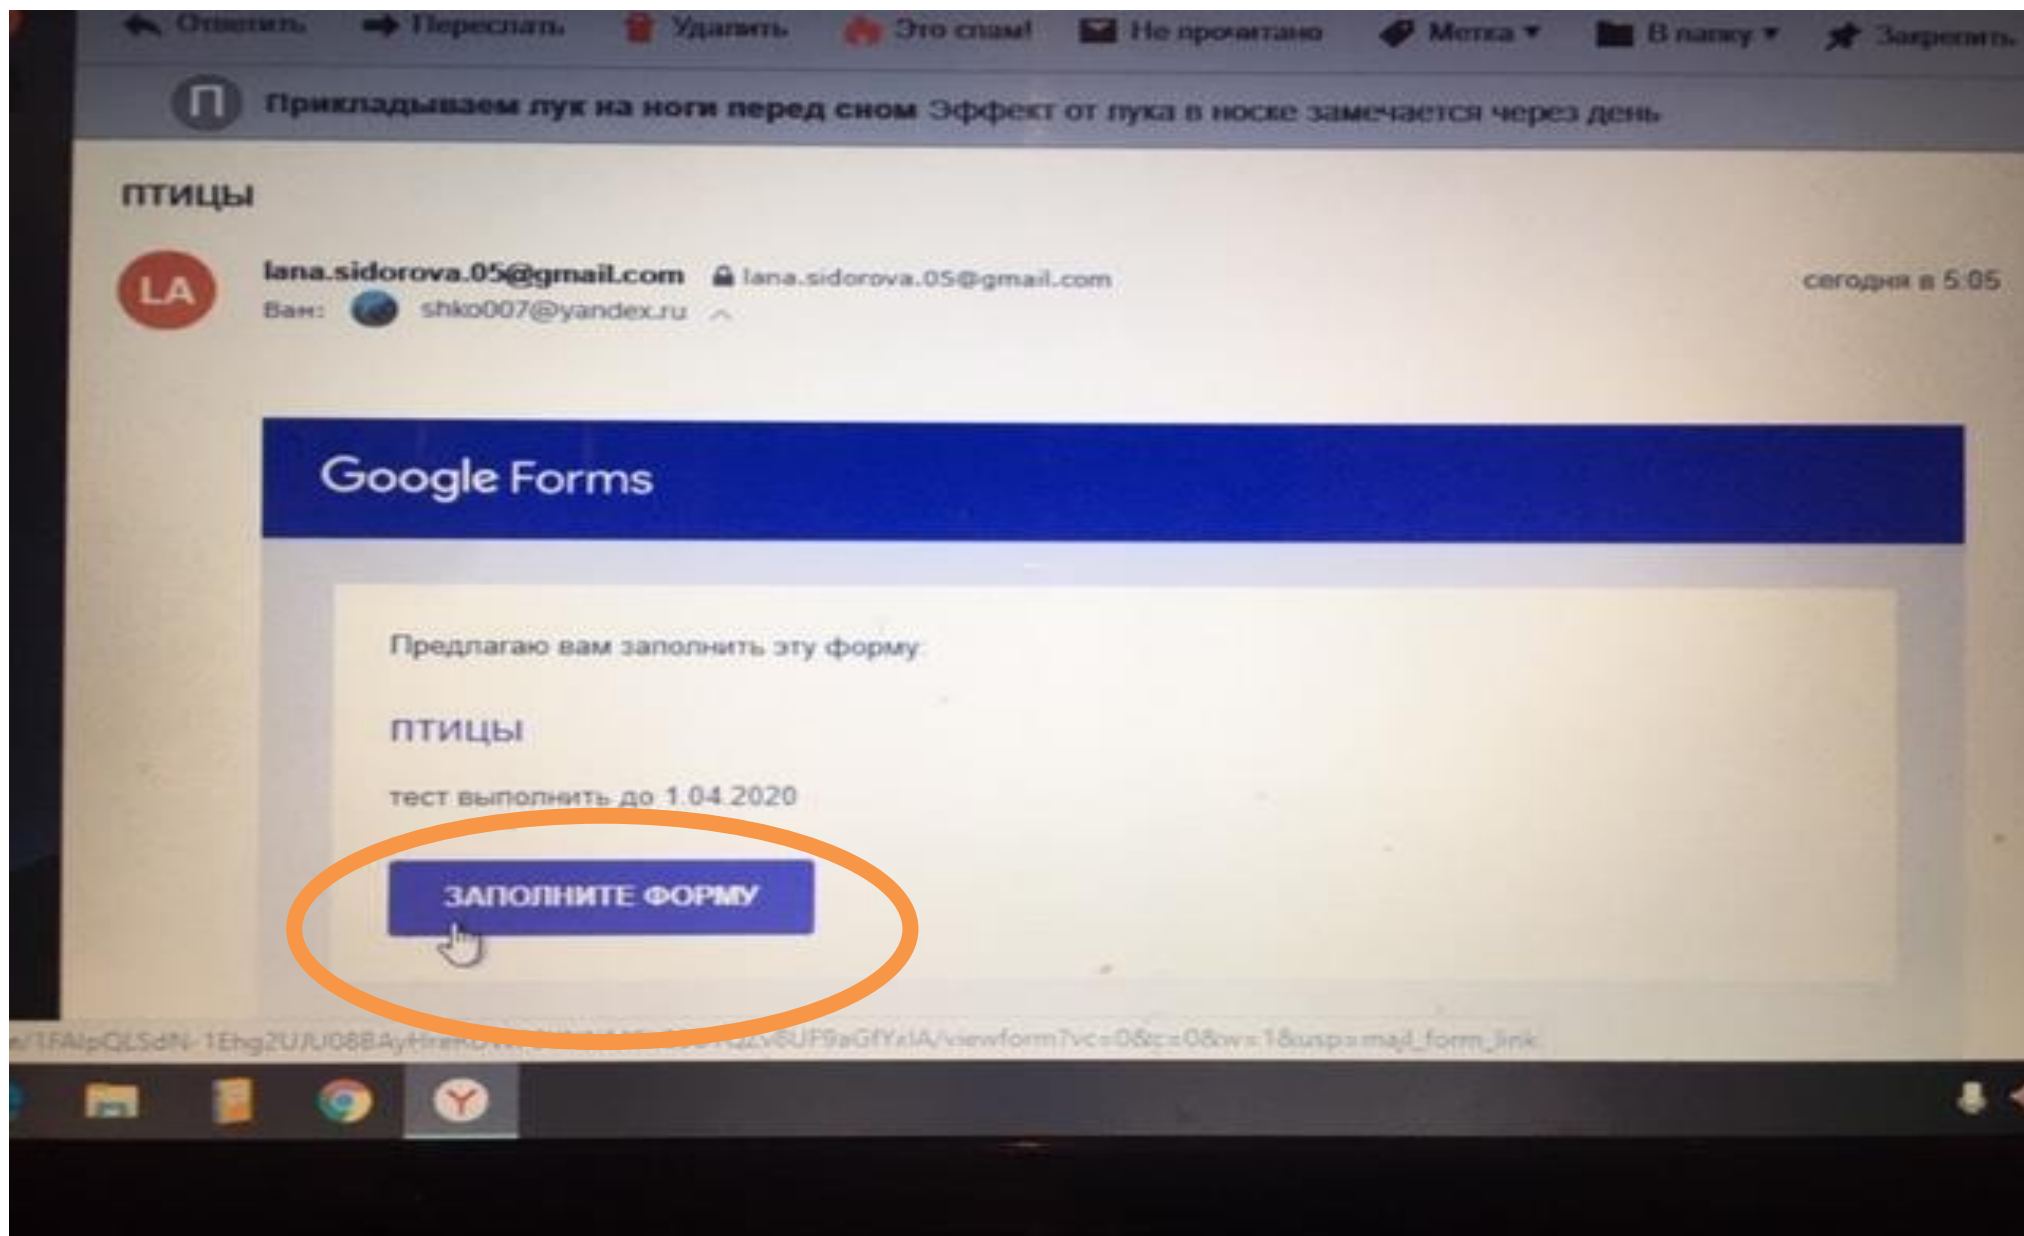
Ответить Переслать Удалить Это спам! Не прочитано Метка ▾ В папку ▾ Закрепить

П Прикладываем лук на ноги перед сном Эффект от лука в носке замечается через день

птицы

LA lana.sidorova.05@gmail.com lana.sidorova.05@gmail.com
Вам: shko007@yandex.ru

сегодня в 5:05

Google Forms

Предлагаю вам заполнить эту форму:

птицы

тест выполнить до 1.04.2020

ЗАПОЛНИТЕ ФОРМУ

e/1FAIpQLSdN-1Ehg2UJU08BAyH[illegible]zv6UF9aGfYxIA/viewform?vc=0&c=0&w=1&usp=mail_form_link